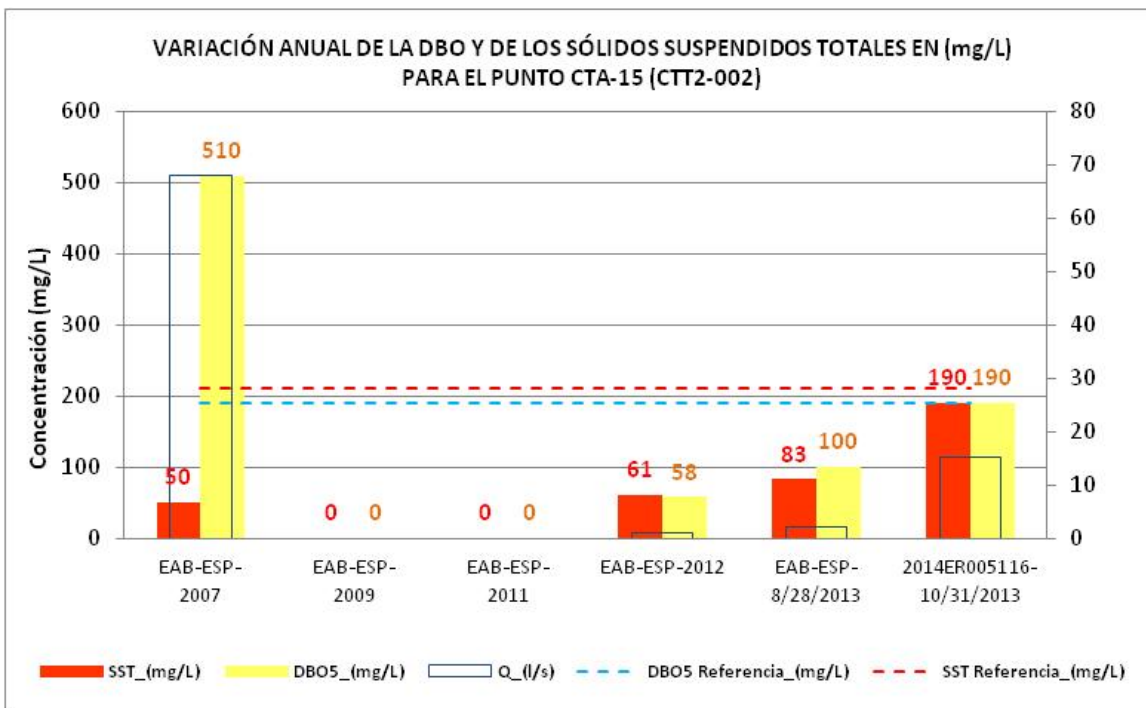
VARIACIÓN ANUAL DE LA DBO Y DE LOS SÓLIDOS SUSPENDIDOS TOTALES EN (mg/L) PARA EL PUNTO CTA-15 (CTT2-002)

Concentración (mg/L)

600
500
400
300
200
100
0

80
70
60
50
40
30
20
10
0

510
50
0 0
0 0
61 58
83 100
190 190

EAB-ESP-2007
EAB-ESP-2009
EAB-ESP-2011
EAB-ESP-2012
EAB-ESP-8/28/2013
2014ER005116-10/31/2013

SST_(mg/L)
DBO5_(mg/L)
Q_(l/s)
DBO5 Referencia_(mg/L)
SST Referencia_(mg/L)